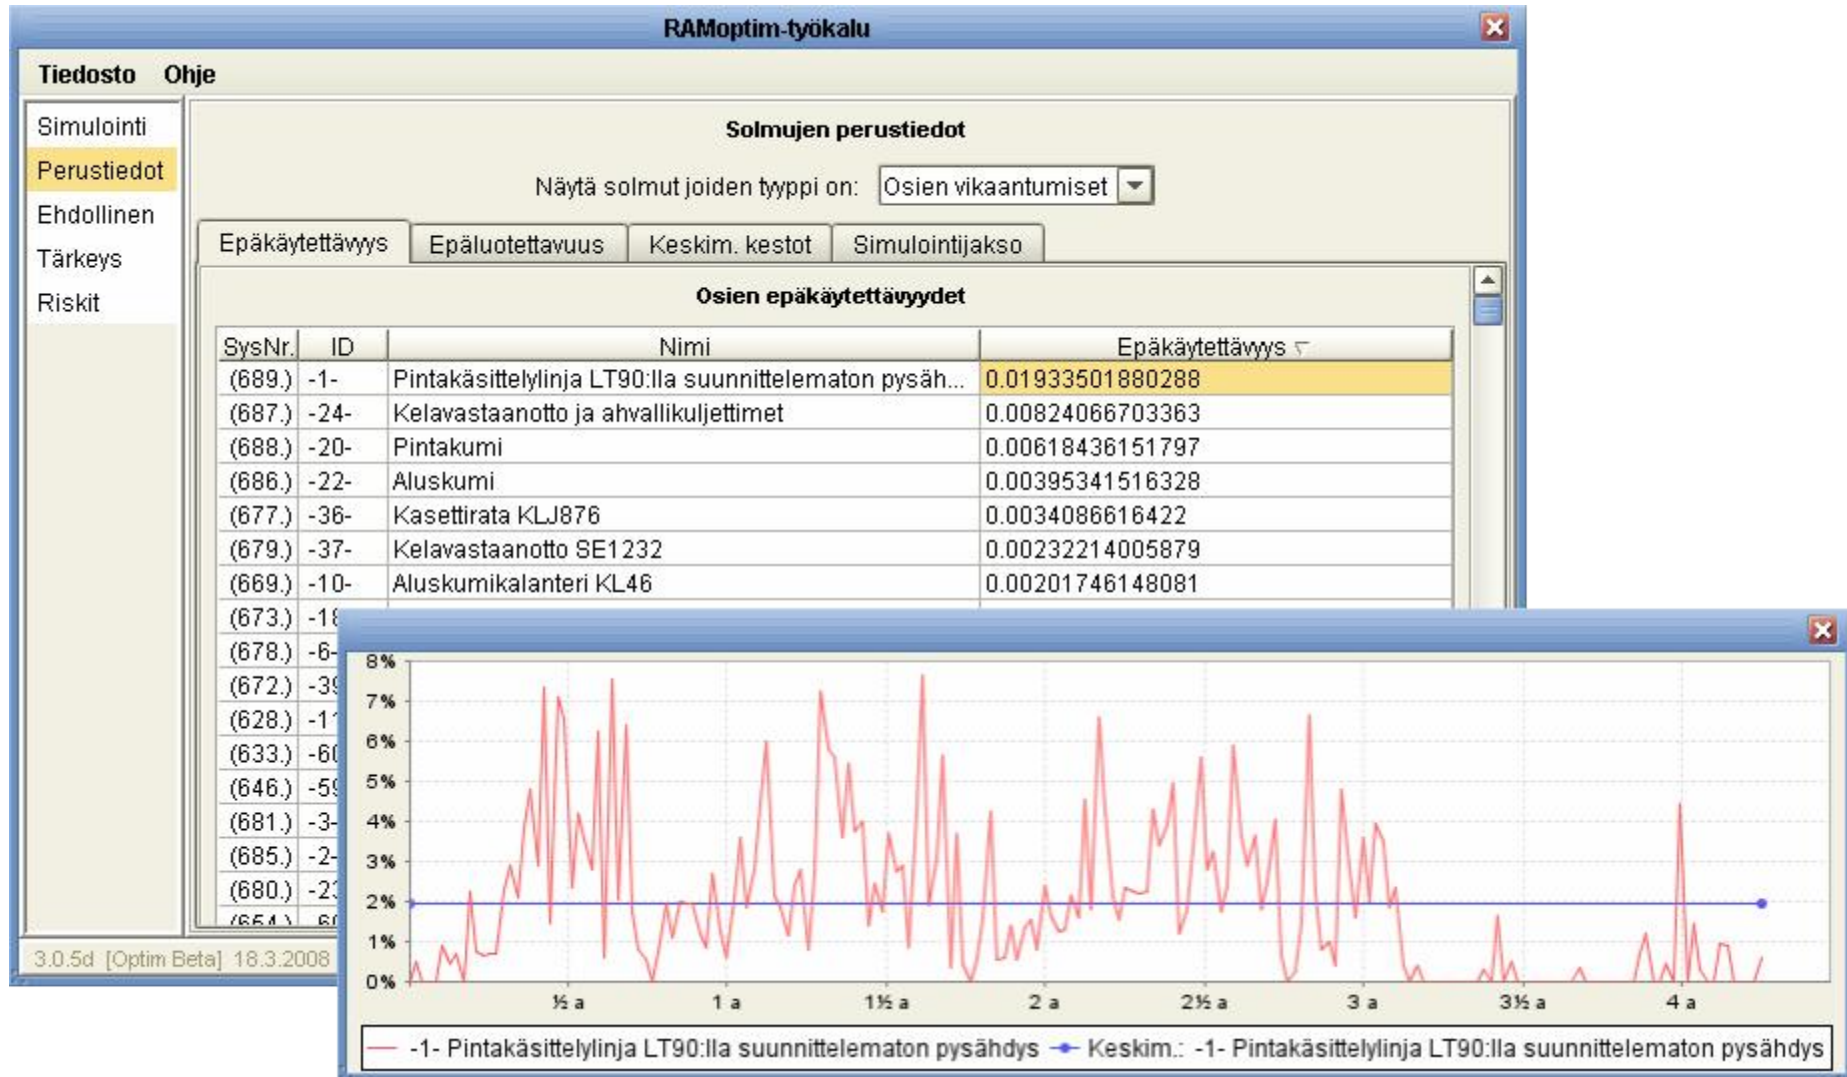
RAMoptim-työkalu

Tiedosto Ohje

Simulointi
Perustiedot
Ehdollinen
Tärkeys
Riskit

Solmujen perustiedot

Näytä solmut joiden tyyppi on: Osien vikaantumiset

Epäkäytettävyys | Epäluotettavuus | Keskim. kestot | Simulointijakso

Osien epäkäytettävyydet

| SysNr. | ID | Nimi | Epäkäytettävyys |
|---|---|---|---|
| (689.) | -1- | Pintakäsittelylinja LT90:lla suunnittelematon pysäh... | 0.01933501880288 |
| (687.) | -24- | Kelavastaanotto ja ahvallikuljettimet | 0.00824066703363 |
| (688.) | -20- | Pintakumi | 0.00618436151797 |
| (686.) | -22- | Aluskumi | 0.00395341516328 |
| (677.) | -36- | Kasettirata KLJ876 | 0.0034086616422 |
| (679.) | -37- | Kelavastaanotto SE1232 | 0.00232214005879 |
| (669.) | -10- | Aluskumikalanteri KL46 | 0.00201746148081 |
| (673.) | -1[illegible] | | |
| (678.) | -6- | | |
| (672.) | -3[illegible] | | |
| (628.) | -1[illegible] | | |
| (633.) | -6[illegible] | | |
| (646.) | -5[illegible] | | |
| (681.) | -3- | | |
| (685.) | -2- | | |
| (680.) | -2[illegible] | | |

3.0.5d [Optim Beta] 18.3.2008

8%
7%
6%
5%
4%
3%
2%
1%
0%

½ a
1 a
1½ a
2 a
2½ a
3 a
3½ a
4 a

-1- Pintakäsittelylinja LT90:lla suunnittelematon pysähdys
Keskim.: -1- Pintakäsittelylinja LT90:lla suunnittelematon pysähdys